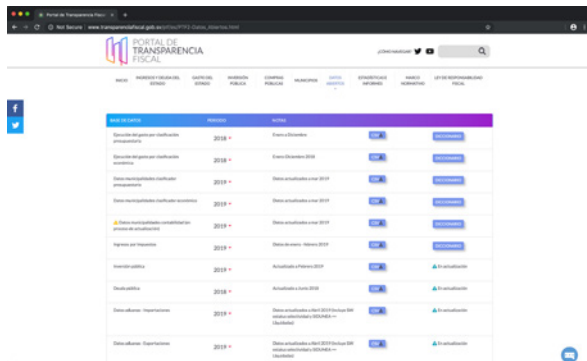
Portal de Transparencia Fisca ×

Not Secure | www.transparenciafiscal.gob.ec/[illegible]

PORTAL DE TRANSPARENCIA FISCAL

¿Cómo ubicarnos?

INICIO | INGRESOS Y DEUDA DEL ESTADO | GASTO DEL ESTADO | INVERSIÓN PÚBLICA | COMPRAS PÚBLICAS | MUNICIPIOS | DATOS ABIERTOS | ESTADÍSTICAS E INFORMES | MARCO NORMATIVO | LEY DE RESPONSABILIDAD FISCAL

| BASE DE DATOS | PERIODO | NOTAS | | |
|---|---|---|---|---|
| Ejecución del gasto por clasificación presupuestaria | 2018 | Enero a Diciembre | CSV | DICCIONARIO |
| Ejecución del gasto por clasificación económica | 2018 | Enero a Diciembre 2018 | CSV | DICCIONARIO |
| Datos municipalidades clasificador presupuestario | 2019 | Datos actualizados a mar 2019 | CSV | DICCIONARIO |
| Datos municipalidades clasificador económico | 2019 | Datos actualizados a mar 2019 | CSV | DICCIONARIO |
| Datos municipalidades contabilidad (en proceso de actualización) | 2019 | Datos actualizados a mar 2019 | CSV | DICCIONARIO |
| Ingresos por Impuestos | 2019 | Datos de enero - febrero 2019 | CSV | DICCIONARIO |
| Inversión pública | 2019 | Actualizado a Febrero 2019 | CSV | En actualización |
| Deuda pública | 2019 | Actualizado a Junio 2018 | CSV | En actualización |
| Datos aduanas - Importaciones | 2019 | Datos actualizados a Abril 2019 (incluye SRI relativo a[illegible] SENAE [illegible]) | CSV | En actualización |
| Datos aduanas - Exportaciones | 2019 | Datos actualizados a Abril 2019 (incluye SRI relativo a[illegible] SENAE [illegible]) | CSV | En actualización |